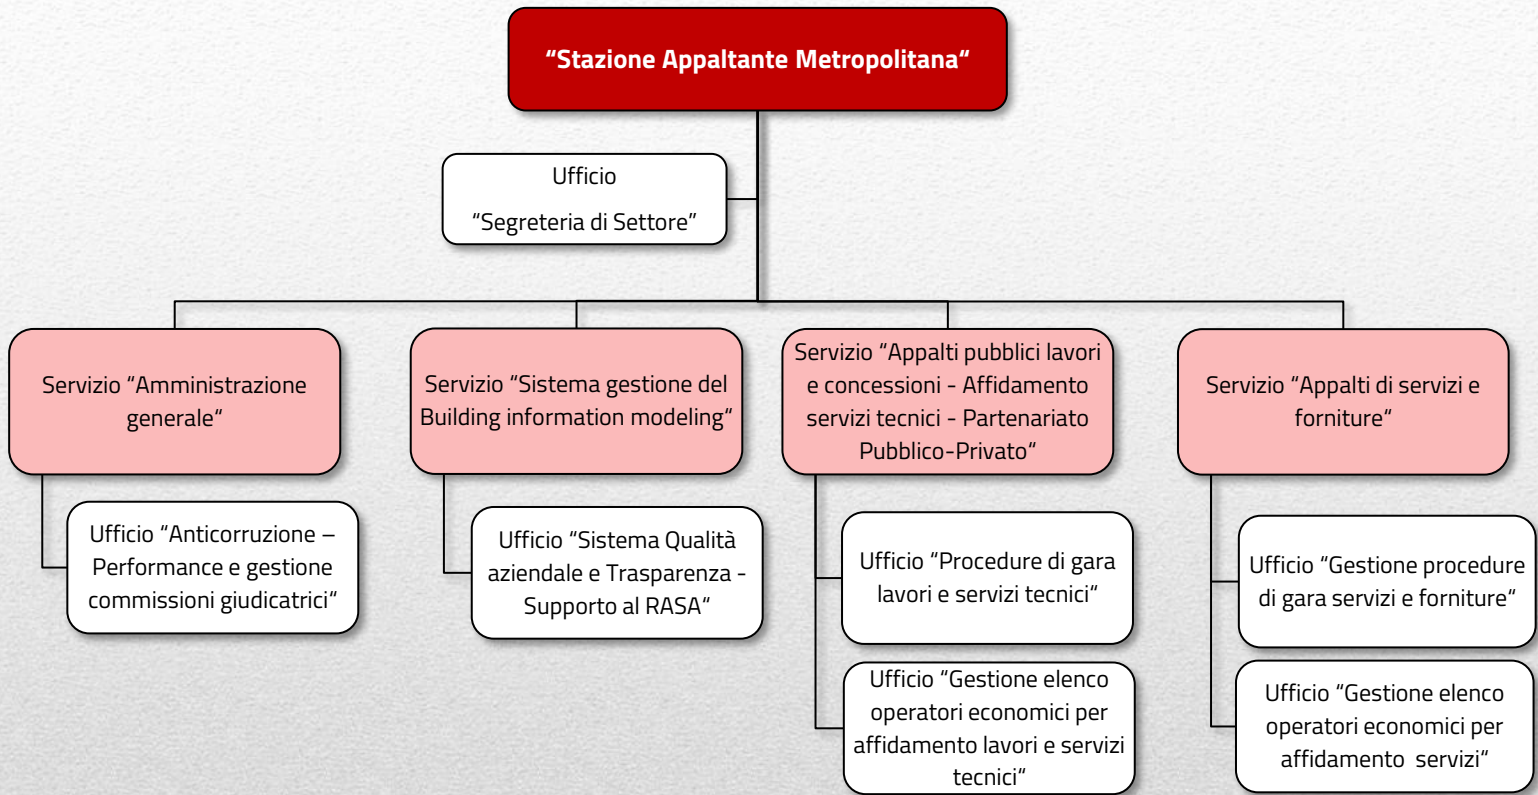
“Stazione Appaltante Metropolitana”

Ufficio “Segreteria di Settore”

Servizio “Amministrazione generale”

Ufficio “Anticorruzione – Performance e gestione commissioni giudicatrici”

Servizio “Sistema gestione del Building information modeling”

Ufficio “Sistema Qualità aziendale e Trasparenza - Supporto al RASA”

Servizio “Appalti pubblici lavori e concessioni - Affidamento servizi tecnici - Partenariato Pubblico-Privato”

Ufficio “Procedure di gara lavori e servizi tecnici”

Ufficio “Gestione elenco operatori economici per affidamento lavori e servizi tecnici”

Servizio “Appalti di servizi e forniture”

Ufficio “Gestione procedure di gara servizi e forniture”

Ufficio “Gestione elenco operatori economici per affidamento servizi”